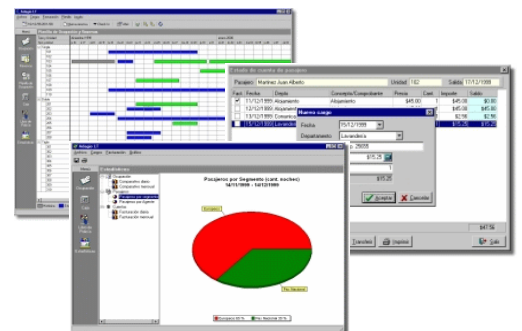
Estado de cuenta de pasajero

Pasajero: Martinez Juan Alberto
Unidad: 102
Salida: 17/12/1999

| Fact. | Fecha | Depto. | Concepto/Comprobante | Precio | Cant. | Importe | Saldo |
|---|---|---|---|---|---|---|---|
| | 11/12/1999 | Alojamiento | Alojamiento | $45.00 | 1 | $45.00 | $0.00 |
| | 12/12/1999 | Alojamiento | Alojamiento | $45.00 | 1 | $45.00 | $45.00 |
| | 13/12/1999 | Comunicaciones | | | | $2.56 | $2.56 |
| | 15/12/1999 | Lavandería | | | | $15.25 | $15.25 |

Nuevo cargo
Fecha: 15/12/1999
Departamento: Lavandería
25055
$15.25
$15.25
Aceptar
Cancelar

Transferir
Imprimir
Salir
$47.56

Estadísticas
Pasajeros por Segmento (cant. noches)
14/11/1999 - 14/12/1999

Extranjero
Pax. Nacional
Extranjero 60 %
Pax. Nacional 40 %

Ocupación
Comparativo diario
Comparativo mensual
Pasajeros
Pasajeros por segmento
Pasajeros por procedencia
Cuentas
Facturación diaria
Facturación mensual